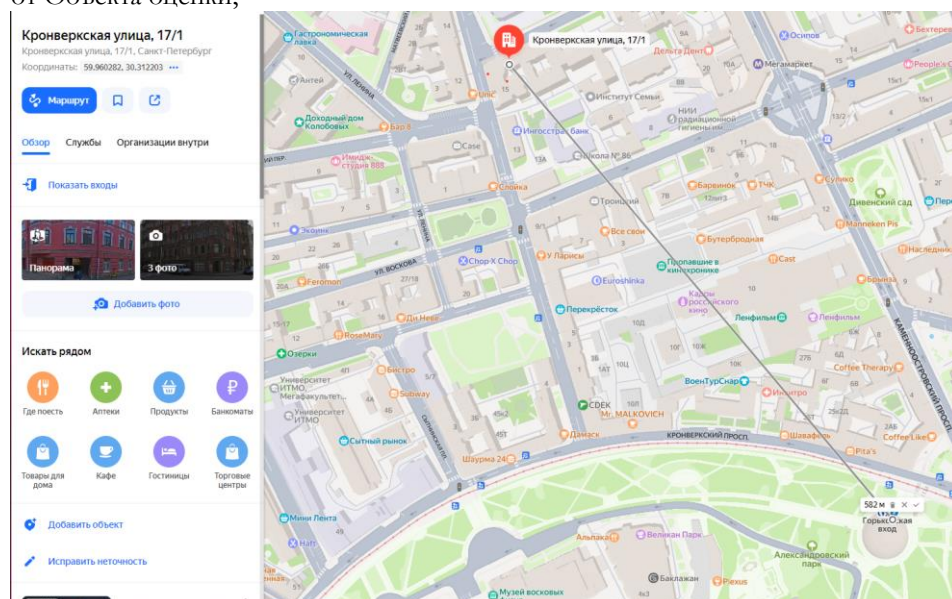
от Объекта оценки,

Кронверкская улица, 17/1
Кронверкская улица, 17/1, Санкт-Петербург
Координаты: 59.960282, 30.312203

Маршрут

Обзор Службы Организации внутри

Показать входы

Панорама
3 фото

Добавить фото

Искать рядом

Где поесть
Аптеки
Продукты
Банкоматы
Товары для дома
Кафе
Гостиницы
Торговые центры

Добавить объект

Исправить неточность

Кронверкская улица, 17/1
Гастрономическая лавка
Осипов
Бехтерев
Дельта Дент
Мегамаркет
People's
Антей
ул. Ленина
Институт Семьи
НИИ радиационной гигиены им.
Доходный дом Колобовых
Бар 8
Ингосстрах банк
Имидж-студия 888
Case
Школа № 86
Слойка
Баринков
ТЧК
Сулико
Дивенский сад
Троицкий
Всё свои
Mannekeh Pis
Бутербродная
Наследник
Экономь
Chop-X Chop
Cast
ул. Воскова
У Ларисы
Пропавшие в кинохронике
Euroshinka
Feromon
Карты российского кино
Брынза
Ди Неве
Перекрёсток
Ленфильм
Ленфильм
RoseMary
Озерки
Бистро
Каменноостровский просп.
Университет ИТМО
Мегафакультет ИТМО
Subway
ВоенТурСнар
Coffee Therapy
Интуитро
CDEK
Mr. MALKOVICH
Сытный рынок
Кронверкский просп.
Шаурма 24
Дамаск
Шавафрос
Coffee Like
Pita's
582 м
Горьковская вход
Мини Лента
Альпака
Великан Парк
Александровский парк
Баклажан
Plexus
Музей восковых